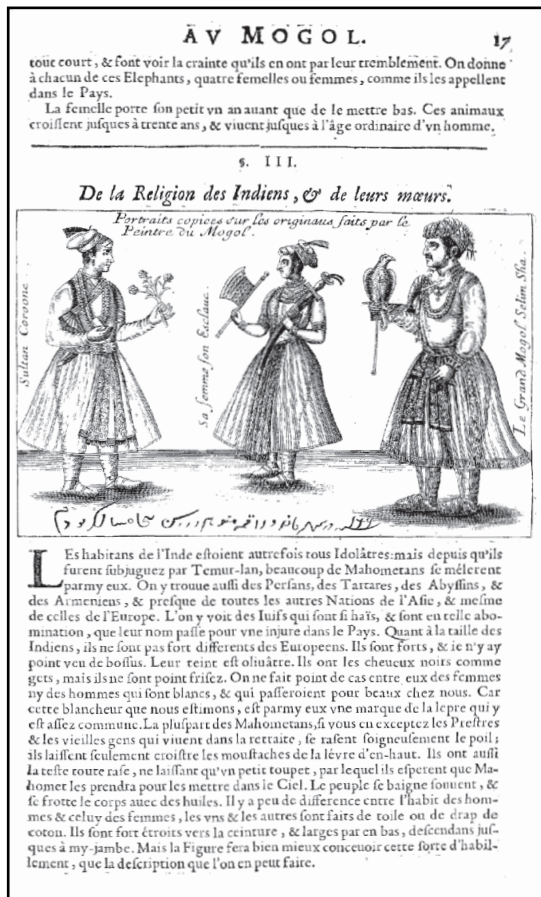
AV MOGOL. 17

tout court, & font voir la crainte qu'ils en ont par leur tremblement. On donne à chacun de ces Elephants, quatre femelles ou femmes, comme ils les appellent dans le Pays.

La femelle porte son petit vn an auant que de le mettre bas. Ces animaux croissent jusques à trente ans, & viuent jusques à l'âge ordinaire d'vn homme.

§. III.

De la Religion des Indiens, & de leurs mœurs.

Portraits copiées sur les originaux faits par le Peintre du Mogol.

Sultan Coronne

Sa femme son Esclave

Le Grand Mogol Selim Sha.

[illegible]

LEs habitans de l'Inde estoient autrefois tous Idolâtres: mais depuis qu'ils furent subjuguez par Temur-lan, beaucoup de Mahometans se meslerent parmy eux. On y trouue aussi des Persans, des Tartares, des Abyssins, & des Armeniens, & presque de toutes les autres Nations de l'Asie, & mesme de celles de l'Europe. L'on y voit des Iuifs qui sont si haïs, & sont en telle abomination, que leur nom passe pour vne injure dans le Pays. Quant à la taille des Indiens, ils ne sont pas fort differents des Europeens. Ils sont forts, & ie n'y ay point veu de bossus. Leur teint est oliuâtre. Ils ont les cheueux noirs comme gets, mais ils ne sont point frisez. On ne fait point de cas entre eux des femmes ny des hommes qui sont blancs, & qui passeroient pour beaux chez nous. Car cette blancheur que nous estimons, est parmy eux vne marque de la lepre qui y est assez commune. La pluspart des Mahometans, si vous en exceptez les Prestres & les vieilles gens qui viuent dans la retraite, se rasent soigneusement le poil; ils laissent seulement croistre les moustaches de la lévre d'en-haut. Ils ont aussi la teste toute rase, ne laissant qu'vn petit toupet, par lequel ils esperent que Mahomet les prendra pour les mettre dans le Ciel. Le peuple se baigne souuent, & se frotte le corps auec des huiles. Il y a peu de difference entre l'habit des hommes & celuy des femmes, les vns & les autres sont faits de toile ou de drap de coton. Ils sont fort étroits vers la ceinture, & larges par en bas, descendans jusques à my-jambe. Mais la Figure fera bien mieux conceuoir cette sorte d'habillement, que la description que l'on en peut faire.